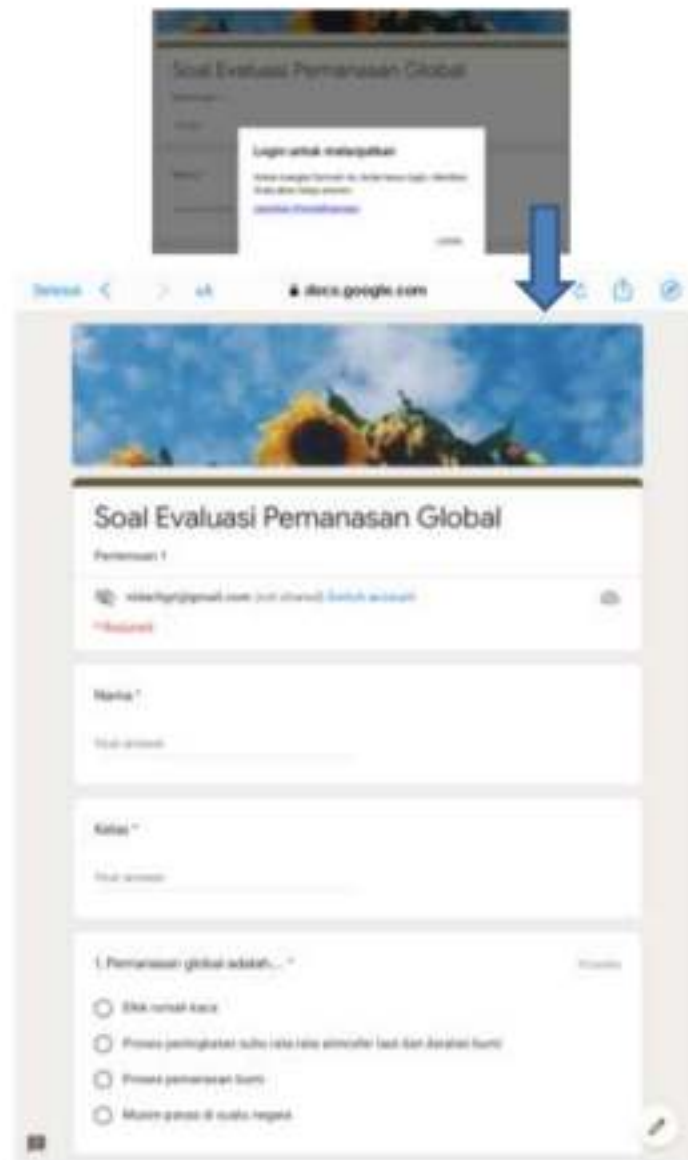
Soal Evaluasi Pemanasan Global

Login untuk melanjutkan

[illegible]

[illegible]

Selesai < > AA docs.google.com

Soal Evaluasi Pemanasan Global

Pertemuan 1

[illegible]@gmail.com (not shared) Switch account

* Required

Nama *

Your answer

Kelas *

Your answer

1. Pemanasan global adalah... *

Efek rumah kaca

Proses peningkatan suhu rata-rata atmosfer laut dan daratan bumi

Proses pemanasan bumi

Musim panas di suatu negara